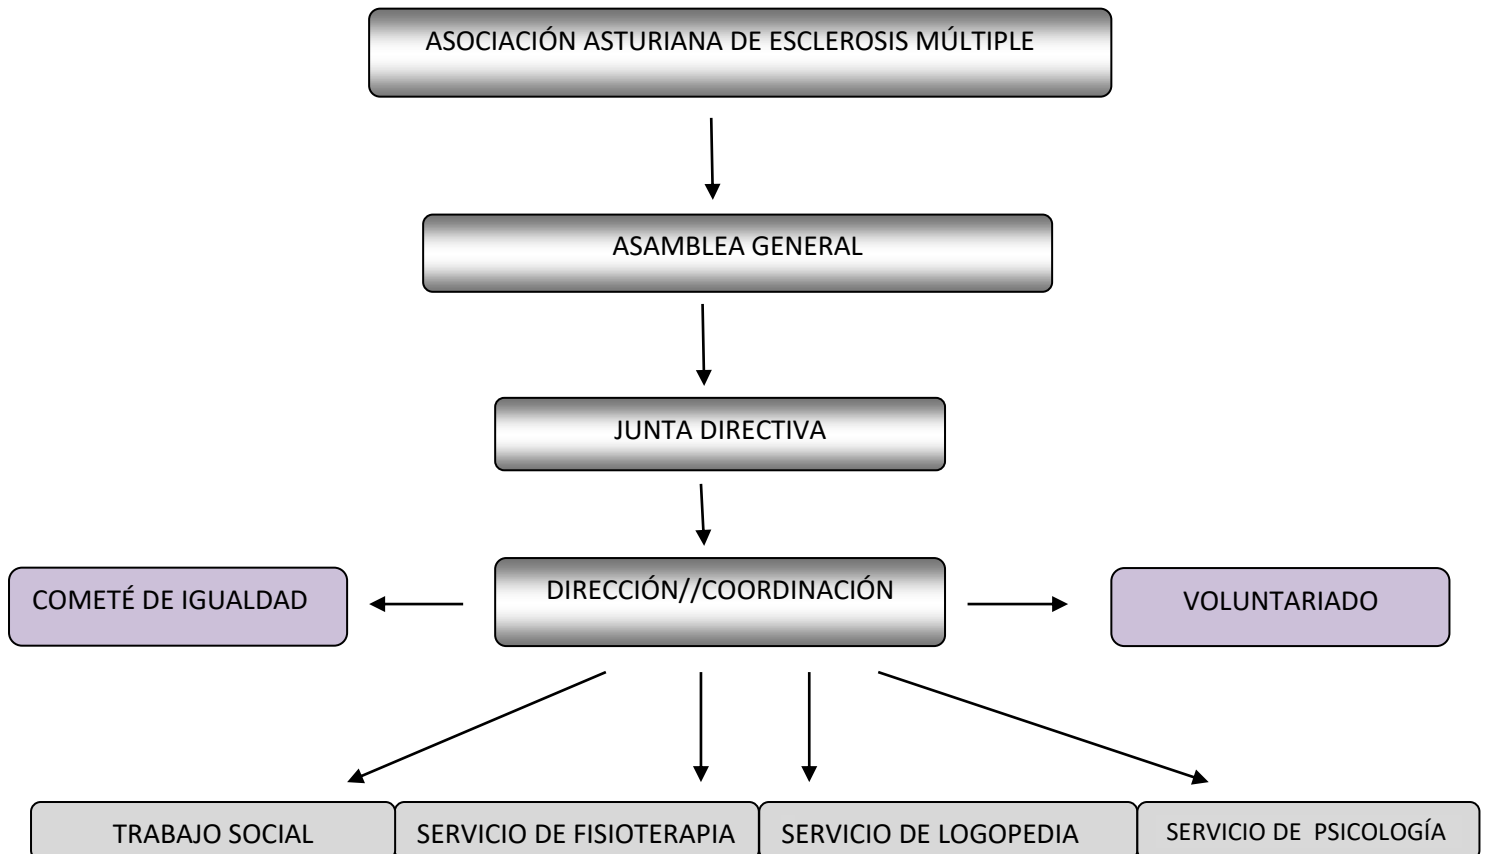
ASOCIACIÓN ASTURIANA DE ESCLEROSIS MÚLTIPLE

ASAMBLEA GENERAL

JUNTA DIRECTIVA

COMETÉ DE IGUALDAD

DIRECCIÓN//COORDINACIÓN

VOLUNTARIADO

TRABAJO SOCIAL

SERVICIO DE FISIOTERAPIA

SERVICIO DE LOGOPEDIA

SERVICIO DE PSICOLOGÍA